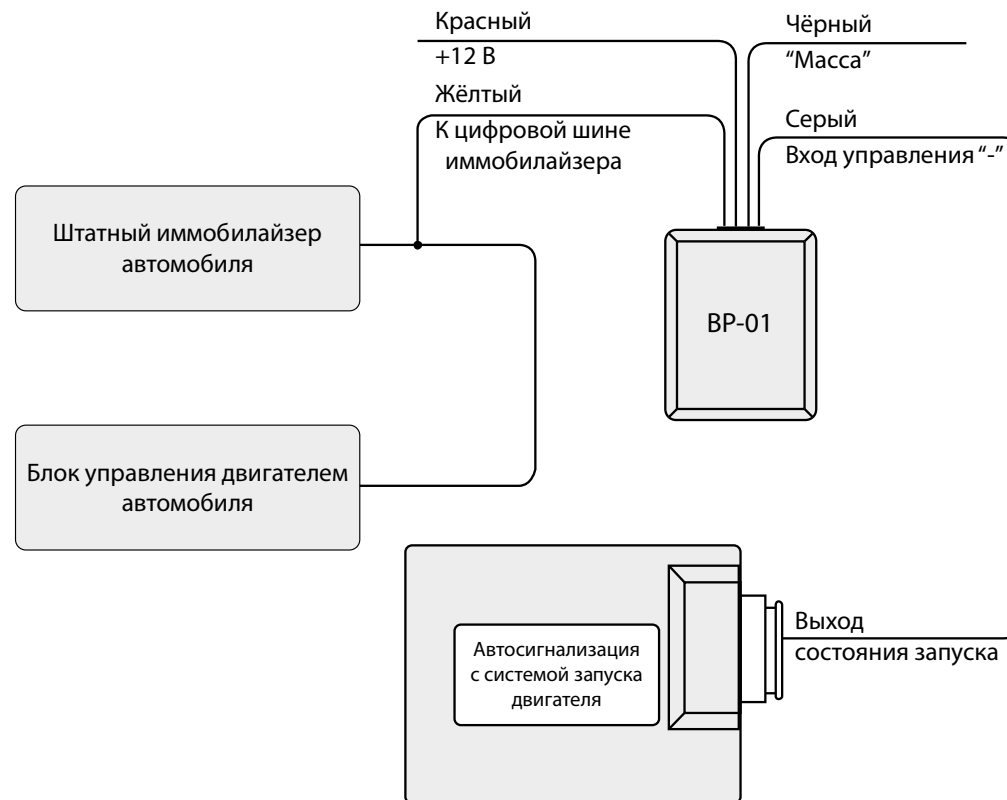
Красный
+12 В

Жёлтый
К цифровой шине иммобилайзера

Чёрный
“Масса”

Серый
Вход управления “-”

Штатный иммобилайзер автомобиля

BP-01

Блок управления двигателем автомобиля

Автосигнализация с системой запуска двигателя

Выход
состояния запуска